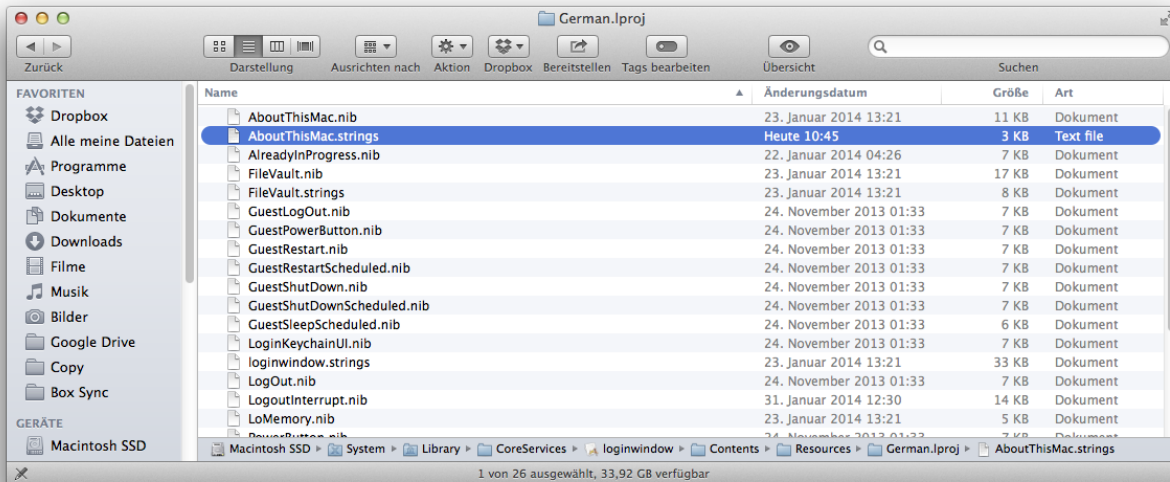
German.lproj

Zurück
Darstellung
Ausrichten nach
Aktion
Dropbox
Bereitstellen
Tags bearbeiten
Übersicht
Suchen

FAVORITEN
Dropbox
Alle meine Dateien
Programme
Desktop
Dokumente
Downloads
Filme
Musik
Bilder
Google Drive
Copy
Box Sync
GERÄTE
Macintosh SSD

| Name | Änderungsdatum | Größe | Art |
|---|---|---|---|
| AboutThisMac.nib | 23. Januar 2014 13:21 | 11 KB | Dokument |
| AboutThisMac.strings | Heute 10:45 | 3 KB | Text file |
| AlreadyInProgress.nib | 22. Januar 2014 04:26 | 7 KB | Dokument |
| FileVault.nib | 23. Januar 2014 13:21 | 17 KB | Dokument |
| FileVault.strings | 23. Januar 2014 13:21 | 8 KB | Dokument |
| GuestLogOut.nib | 24. November 2013 01:33 | 7 KB | Dokument |
| GuestPowerButton.nib | 24. November 2013 01:33 | 7 KB | Dokument |
| GuestRestart.nib | 24. November 2013 01:33 | 7 KB | Dokument |
| GuestRestartScheduled.nib | 24. November 2013 01:33 | 7 KB | Dokument |
| GuestShutDown.nib | 24. November 2013 01:33 | 7 KB | Dokument |
| GuestShutDownScheduled.nib | 24. November 2013 01:33 | 7 KB | Dokument |
| GuestSleepScheduled.nib | 24. November 2013 01:33 | 6 KB | Dokument |
| LoginKeychainUI.nib | 24. November 2013 01:33 | 7 KB | Dokument |
| loginwindow.strings | 23. Januar 2014 13:21 | 33 KB | Dokument |
| LogOut.nib | 24. November 2013 01:33 | 7 KB | Dokument |
| LogoutInterrupt.nib | 31. Januar 2014 12:30 | 14 KB | Dokument |
| LoMemory.nib | 23. Januar 2014 13:21 | 5 KB | Dokument |
| PowerButton.nib | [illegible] | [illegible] | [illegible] |

Macintosh SSD ▸ System ▸ Library ▸ CoreServices ▸ loginwindow ▸ Contents ▸ Resources ▸ German.lproj ▸ AboutThisMac.strings

1 von 26 ausgewählt, 33,92 GB verfügbar